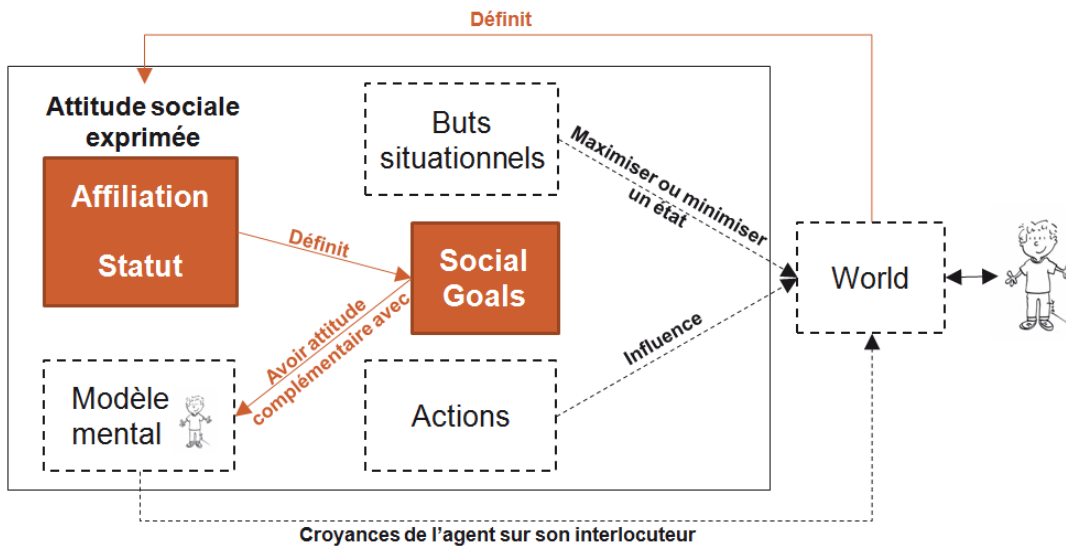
Définit

Attitude sociale exprimée

Affiliation

Statut

Définit

Social Goals

Buts situationnels

Maximiser ou minimiser un état

World

Avoir attitude complémentaire avec

Influence

Modèle mental

Actions

Croyances de l'agent sur son interlocuteur